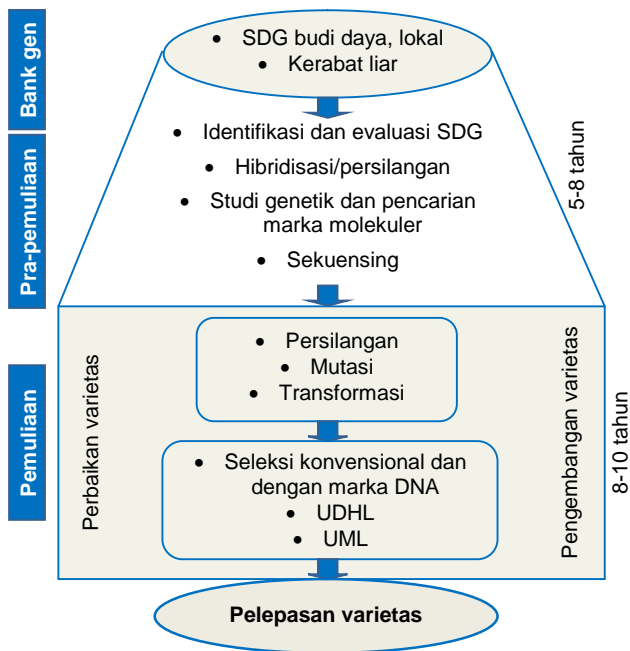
Bank gen

- SDG budi daya, lokal
- Kerabat liar

Pra-pemuliaan

- Identifikasi dan evaluasi SDG
- Hibridisasi/persilangan
- Studi genetik dan pencarian marka molekuler
- Sekuensing

5-8 tahun

Pemuliaan

Perbaikan varietas

- Persilangan
- Mutasi
- Transformasi

- Seleksi konvensional dan dengan marka DNA
- UDHL
- UML

Pengembangan varietas

8-10 tahun

Pelepasan varietas